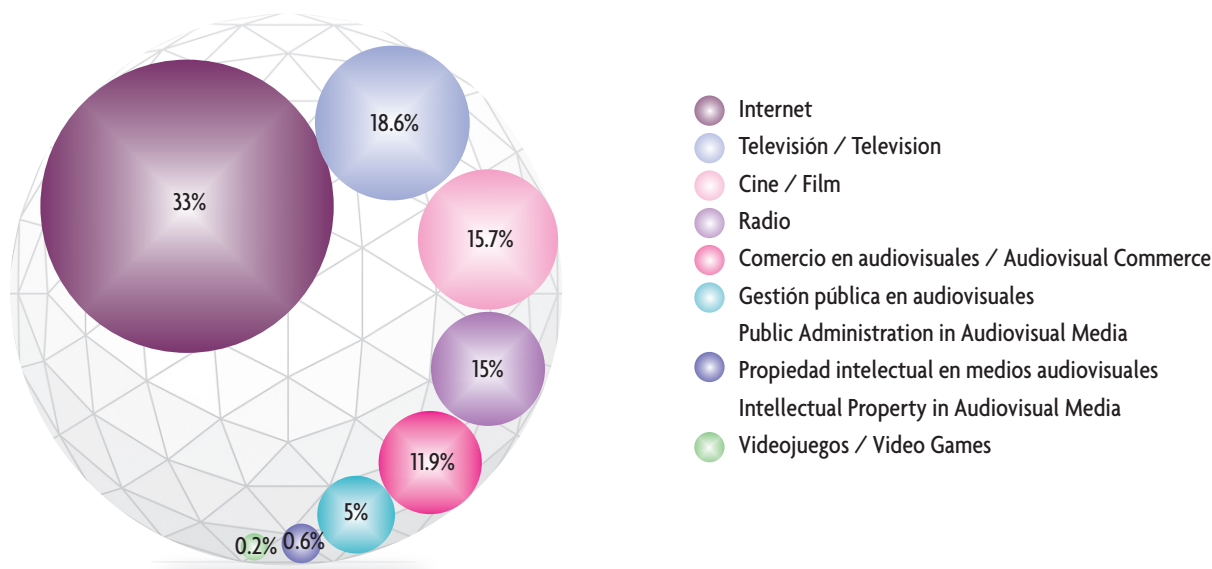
33%

18.6%

15.7%

15%

11.9%

5%

0.6%

0.2%

Internet
Televisión / Television
Cine / Film
Radio
Comercio en audiovisuales / Audiovisual Commerce
Gestión pública en audiovisuales
Public Administration in Audiovisual Media
Propiedad intelectual en medios audiovisuales
Intellectual Property in Audiovisual Media
Videojuegos / Video Games